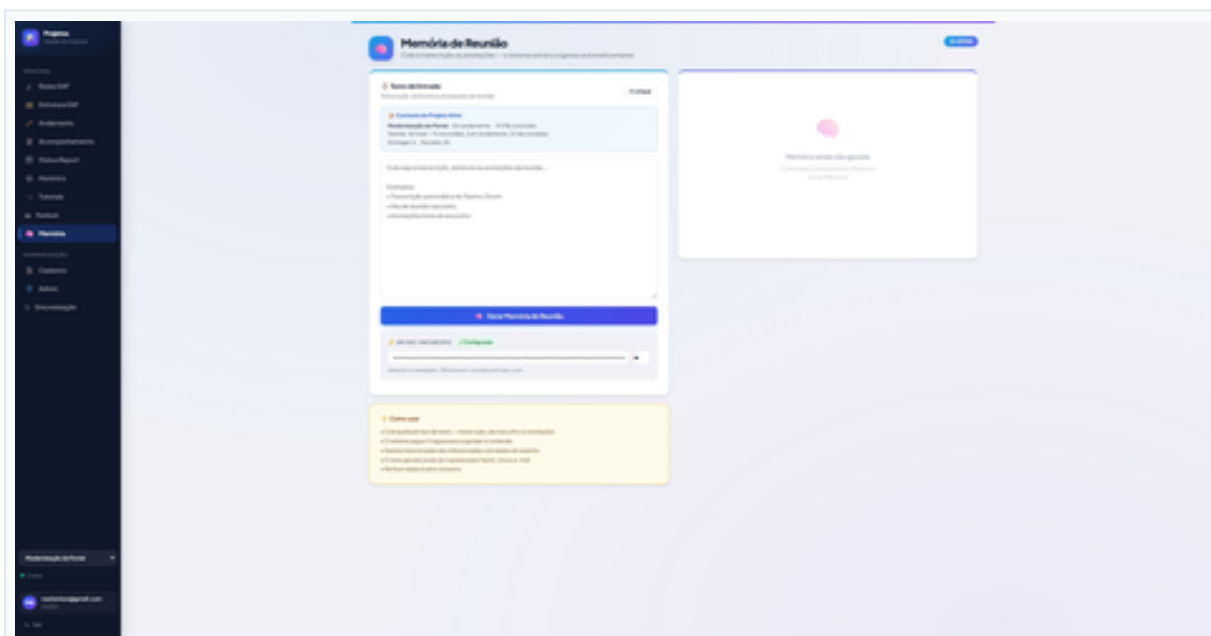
Projetos
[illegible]

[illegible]
Rede EAP
Estrutura EAP
Andamento
Acompanhamento
Status Report
Histórico
Tutoriais
Kanban
Memória
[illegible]
Cadastro
Admin
Documentação

Modernização do Portal
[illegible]
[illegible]@gmail.com
Sair

Memória de Reunião
Cole a transcrição ou anotações — o sistema extrai e organiza automaticamente
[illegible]

Texto de Entrada
Transcrição, anotações ou anotações da reunião
Limpar

Contexto do Projeto Ativo
Modernização do Portal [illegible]
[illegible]
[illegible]

Cole aqui a transcrição, anotações ou anotações da reunião...

Exemplos:
• Transcrição automática do Teams / Zoom
• Ata de reunião resumida
• Anotações livres de encontros

Gerar Memória de Reunião

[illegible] Configurada

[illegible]

Memória ainda não gerada
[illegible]

Como usar
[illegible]
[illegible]
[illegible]
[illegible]
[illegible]
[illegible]